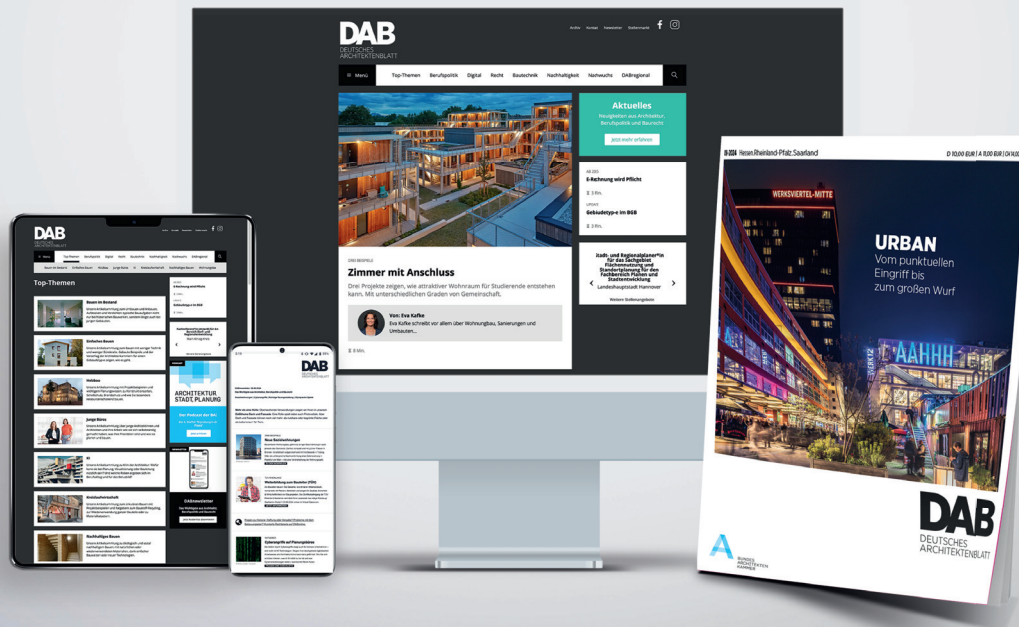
DAB
DEUTSCHES ARCHITEKTENBLATT

Archiv Kontakt Newsletter Stellenmarkt

Menü Top-Themen Berufspolitik Digital Recht Bautechnik Nachhaltigkeit Nachwuchs DABregional

Aktuelles
Neuigkeiten aus Architektur, Berufspolitik und Baurecht

Jetzt mehr erfahren

AB 2025
E-Rechnung wird Pflicht
3 Min.

UPDATE
Gebäudetyp-e im BGB
3 Min.

Stadt- und Regionalplaner*in für das Sachgebiet Flächennutzung und Standortplanung für den Fachbereich Planen und Stadtentwicklung
Landeshauptstadt Hannover

Weitere Stellenangebote

DREI BEISPIELE
Zimmer mit Anschluss
Drei Projekte zeigen, wie attraktiver Wohnraum für Studierende entstehen kann. Mit unterschiedlichen Graden von Gemeinschaft.

Von: Eva Kafke
Eva Kafke schreibt vor allem über Wohnungbau, Sanierungen und Umbauten...

8 Min.

Top-Themen
Bauen im Bestand
Einfaches Bauen
Holzbau
Junge Büros
KI
Kreislaufwirtschaft
Nachhaltiges Bauen

ARCHITEKTUR STADT, PLANUNG

DABnewsletter

DAB

Neue Bestimmungen

10-2024 Hessen Rheinland-Pfalz Saarland
D 10,00 EUR | A 11,00 EUR | CH 14,00

WERKSVIERTEL-MITTE

URBAN
Vom punktuellen Eingriff bis zum großen Wurf

AAHHH

DAB
DEUTSCHES ARCHITEKTENBLATT

BUNDES ARCHITEKTEN KAMMER